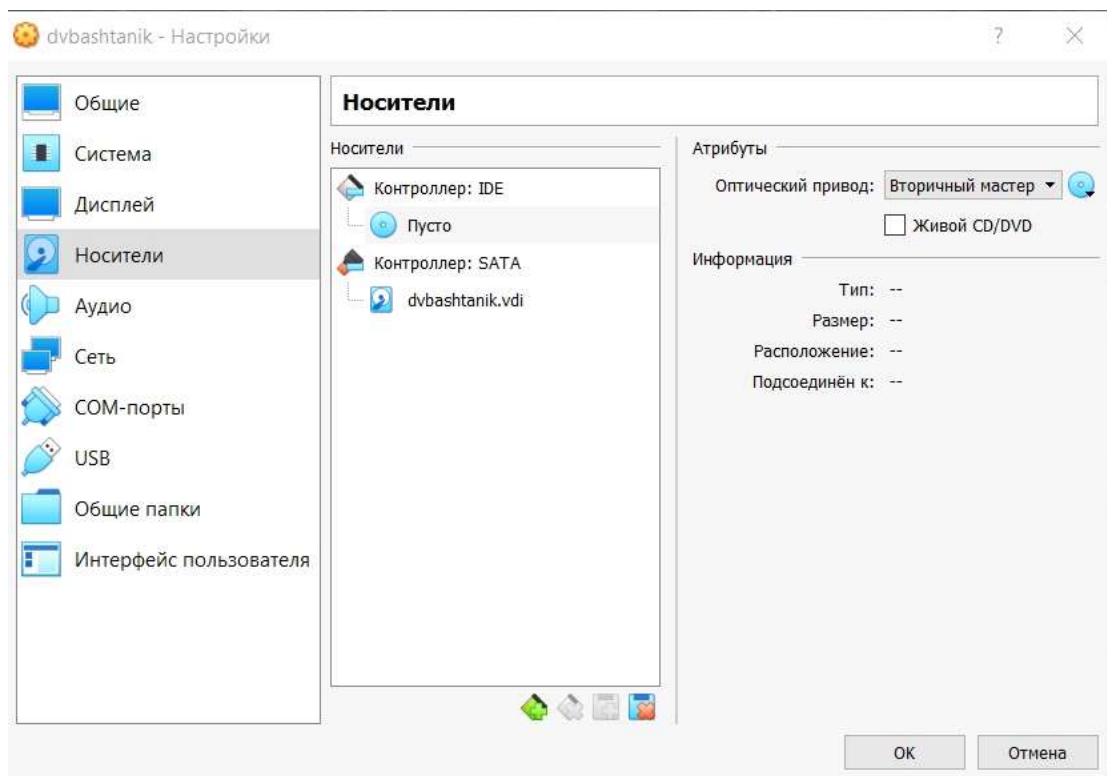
dvbashtanik - Настройки

?

Общие
Система
Дисплей
Носители
Аудио
Сеть
COM-порты
USB
Общие папки
Интерфейс пользователя

Носители

Носители

Контроллер: IDE
Пусто
Контроллер: SATA
dvbashtanik.vdi

Атрибуты

Оптический привод: Вторичный мастер

Живой CD/DVD

Информация

Тип: --
Размер: --
Расположение: --
Подсоединён к: --

OK
Отмена